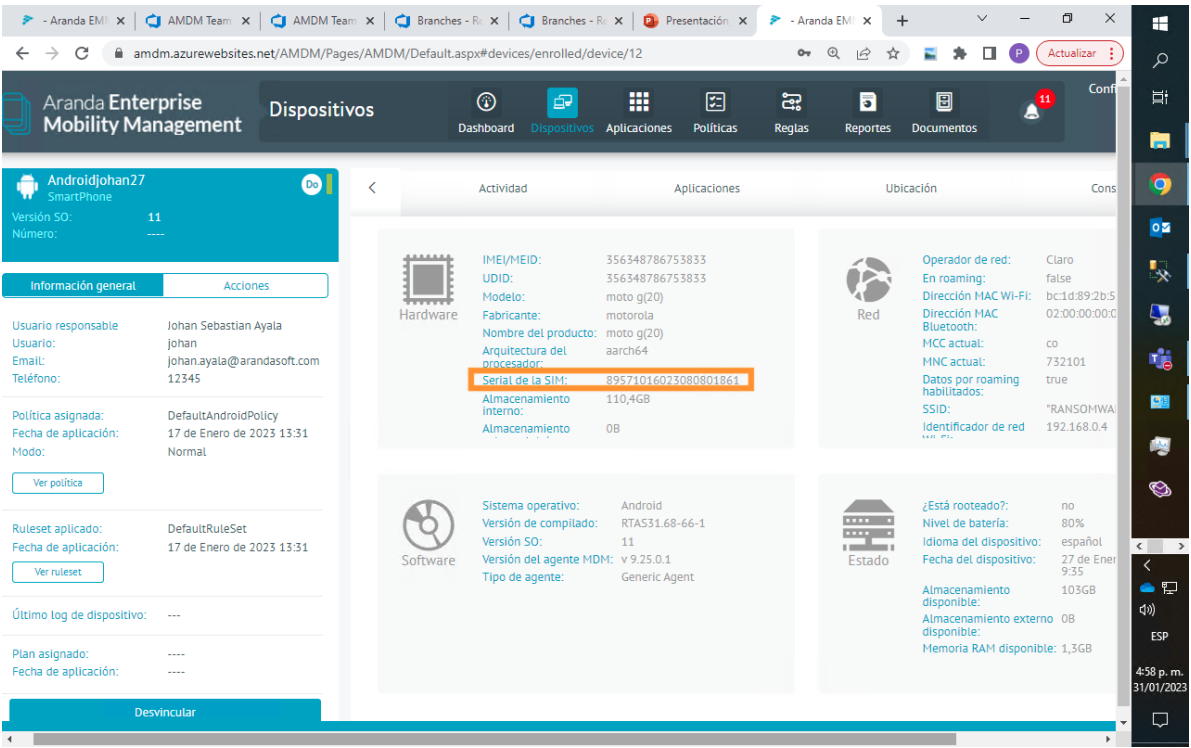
- Aranda EM | AMDM Team | AMDM Team | Branches - R | Branches - R | Presentación | - Aranda EM | +

amdm.azurewebsites.net/AMDM/Pages/AMDM/Default.aspx#devices/enrolled/device/12

Actualizar

Aranda Enterprise Mobility Management

Dispositivos

Dashboard | Dispositivos | Aplicaciones | Políticas | Reglas | Reportes | Documentos

11

Conf

Androidjohan27
SmartPhone
Do
Versión SO: 11
Número: ----

Información general | Acciones

Usuario responsable: Johan Sebastian Ayala
Usuario: johan
Email: johan.ayala@arandasoft.com
Teléfono: 12345

Política asignada: DefaultAndroidPolicy
Fecha de aplicación: 17 de Enero de 2023 13:31
Modo: Normal

Ver política

Ruleset aplicado: DefaultRuleSet
Fecha de aplicación: 17 de Enero de 2023 13:31

Ver ruleset

Último log de dispositivo: ---

Plan asignado: ----
Fecha de aplicación: ----

Desvincular

Actividad | Aplicaciones | Ubicación | Cons

Hardware
IMEI/MEID: 356348786753833
UDID: 356348786753833
Modelo: moto g(20)
Fabricante: motorola
Nombre del producto: moto g(20)
Arquitectura del procesador: aarch64
Serial de la SIM: 8957101602308080186
Almacenamiento interno: 110,4GB
Almacenamiento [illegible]: 0B

Red
Operador de red: Claro
En roaming: false
Dirección MAC Wi-Fi: bc:1d:89:2b:5
Dirección MAC Bluetooth: 02:00:00:00:0
MCC actual: co
MNC actual: 732101
Datos por roaming habilitados: true
SSID: "RANSOMWA
Identificador de red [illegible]: 192.168.0.4

Software
Sistema operativo: Android
Versión de compilado: RTAS31.68-66-1
Versión SO: 11
Versión del agente MDM: v 9.25.0.1
Tipo de agente: Generic Agent

Estado
¿Está rooteado?: no
Nivel de batería: 80%
Idioma del dispositivo: español
Fecha del dispositivo: 27 de Ener 9:35
Almacenamiento disponible: 103GB
Almacenamiento externo disponible: 0B
Memoria RAM disponible: 1,3GB

ESP
4:58 p. m.
31/01/2023